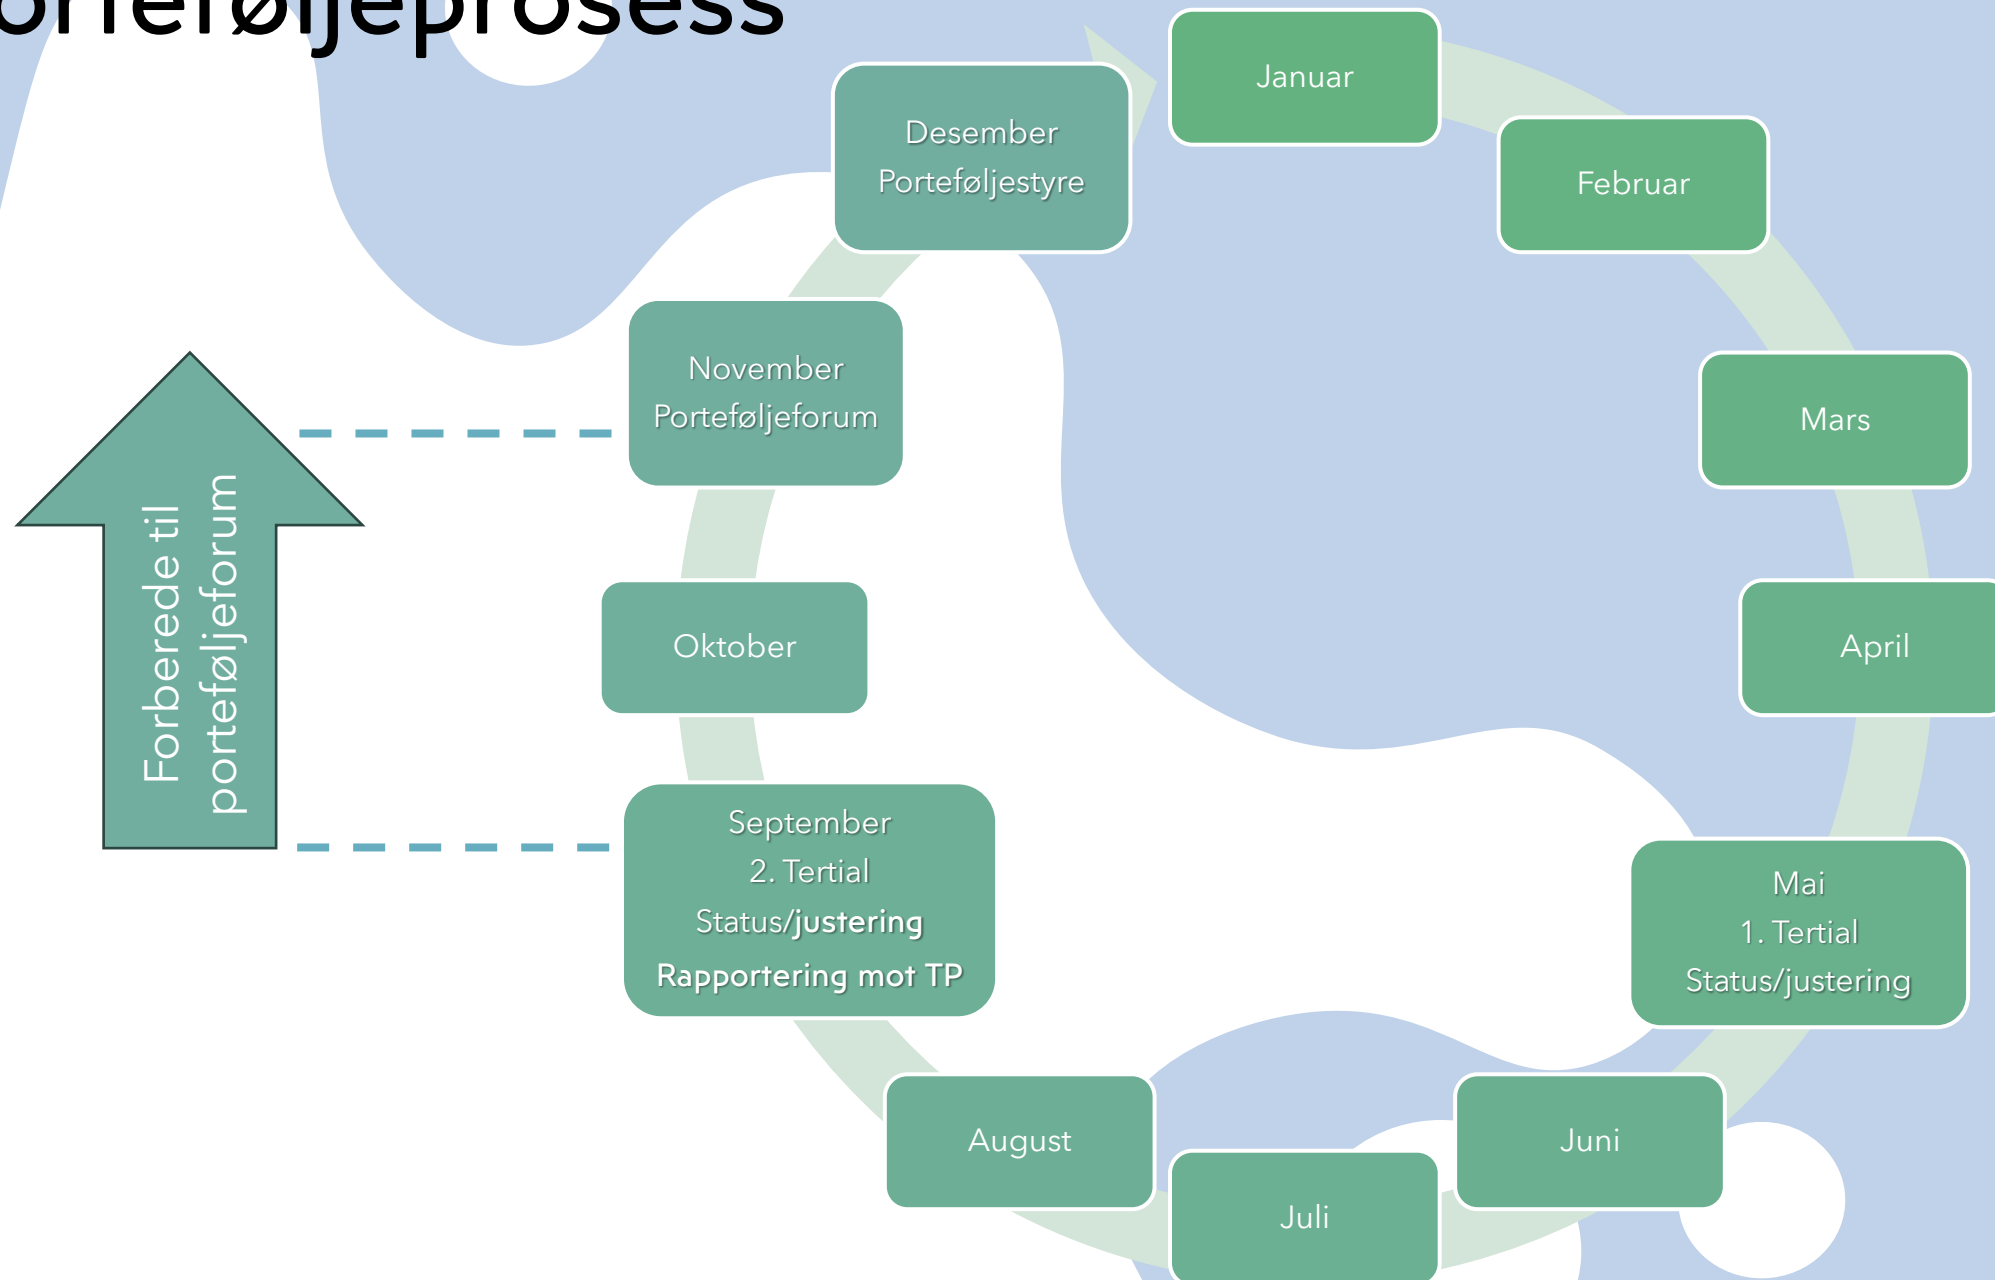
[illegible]orteføljeprosess

Januar

Februar

Mars

April

Mai
1. Tertial
Status/justering

Juni

Juli

August

September
2. Tertial
Status/justering
Rapportering mot TP

Oktober

November
Porteføljeforum

Desember
Porteføljestyre

Forberede til porteføljeforum